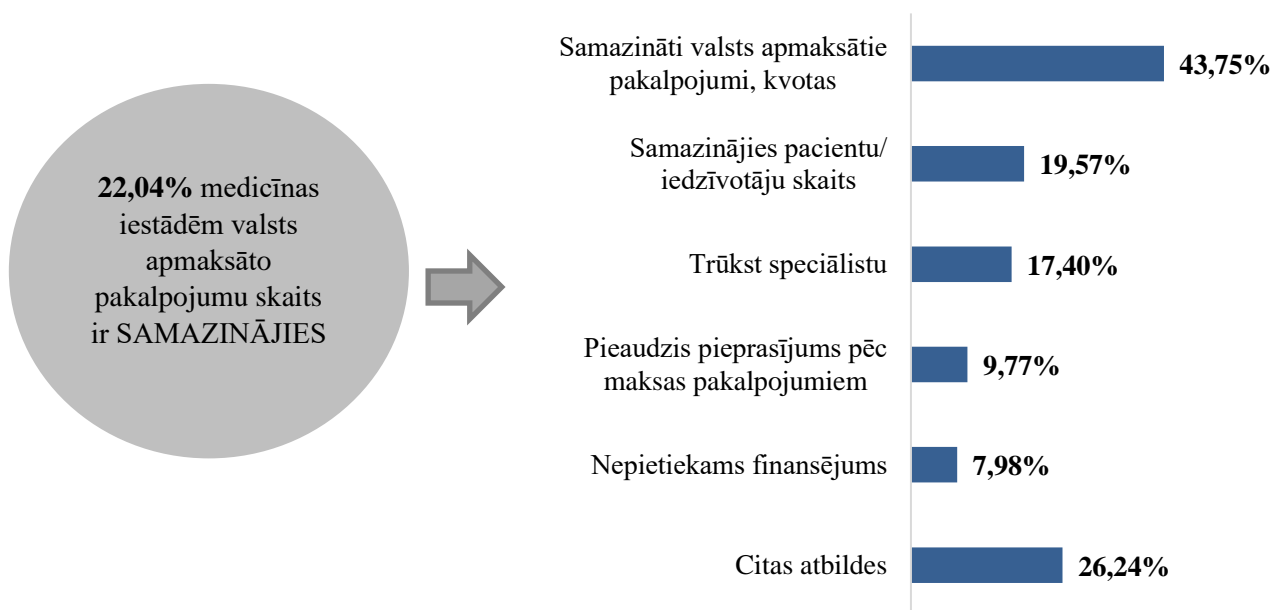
**22,04%** medicīnas iestādēm valsts apmaksāto pakalpojumu skaits ir SAMAZINĀJIES

Samazināti valsts apmaksātie pakalpojumi, kvotas 43,75%

Samazinājies pacientu/ iedzīvotāju skaits 19,57%

Trūkst speciālistu 17,40%

Pieaudzis pieprasījums pēc maksas pakalpojumiem 9,77%

Nepietiekams finansējums 7,98%

Citas atbildes 26,24%